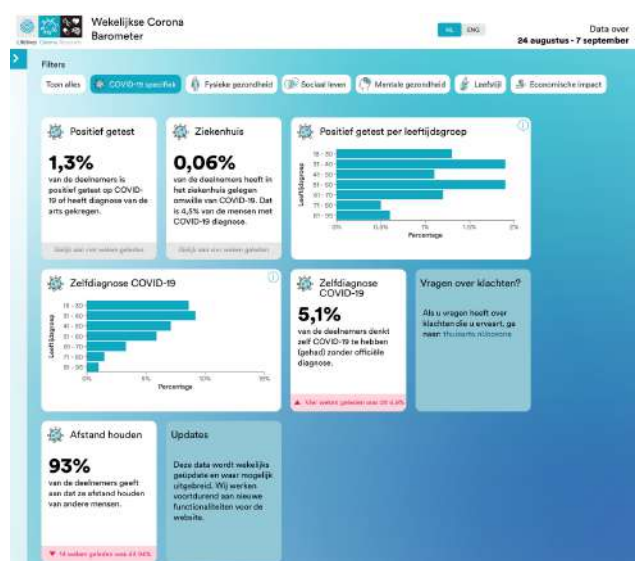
Wekelijkse Corona Barometer

NL ENG

Data over
24 augustus - 7 september

Filters

Toon alles | COVID-19 specifiek | Fysieke gezondheid | Sociaal leven | Mentale gezondheid | Leefstijl | Economische impact

Positief getest

1,3%
van de deelnemers is positief getest op COVID-19 of heeft diagnose van de arts gekregen.

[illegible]

Ziekenhuis

0,06%
van de deelnemers heeft in het ziekenhuis gelegen omwille van COVID-19. Dat is 4,5% van de mensen met COVID-19 diagnose.

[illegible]

Positief getest per leeftijdsgroep

Leeftijdsgroep
18 - 30
31 - 40
41 - 50
51 - 60
61 - 70
71 - 80
81 - 95

0% 0,5% 1% 1,5% 2%
Percentage

Zelfdiagnose COVID-19

Leeftijdsgroep
18 - 30
31 - 40
41 - 50
51 - 60
61 - 70
71 - 80
81 - 95

0% 5% 10% 15%
Percentage

Zelfdiagnose COVID-19

5,1%
van de deelnemers denkt zelf COVID-19 te hebben (gehad) zonder officiële diagnose.

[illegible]

Vragen over klachten?

Als u vragen heeft over klachten die u ervaart, ga naar: thuisarts.nl/corona

Afstand houden

93%
van de deelnemers geeft aan dat ze afstand houden van andere mensen.

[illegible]

Updates

Deze data wordt wekelijks geüpdate en waar mogelijk uitgebreid. Wij werken voortdurend aan nieuwe functionaliteiten voor de website.